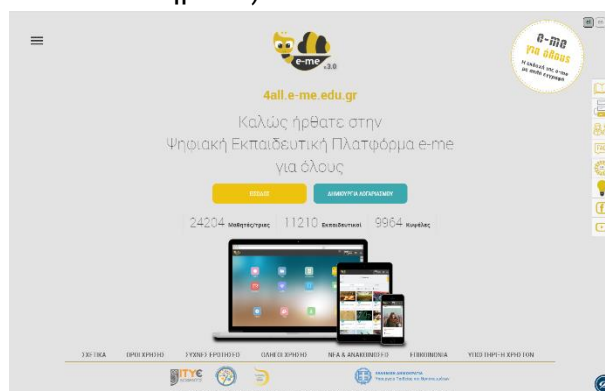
e-me v3.0

e-me για όλους

4all.e-me.edu.gr

Καλώς ήρθατε στην
Ψηφιακή Εκπαιδευτική Πλατφόρμα e-me
για όλους

ΕΙΣΟΔΟΣ
ΔΗΜΙΟΥΡΓΙΑ ΛΟΓΑΡΙΑΣΜΟΥ

24204 Μαθητές/τριες | 11210 Εκπαιδευτικοί | 9904 Κυψέλες

ΣΧΕΤΙΚΑ | ΟΡΟΙ ΧΡΗΣΗΣ | ΣΥΧΝΕΣ ΕΡΩΤΗΣΕΙΣ | ΟΔΗΓΟΙ ΧΡΗΣΗΣ | ΝΕΑ & ΑΝΑΚΟΙΝΩΣΕΙΣ | ΕΠΙΚΟΙΝΩΝΙΑ | ΥΠΟΣΤΗΡΙΞΗ ΧΡΗΣΤΩΝ

ITYE

ΕΛΛΗΝΙΚΗ ΔΗΜΟΚΡΑΤΙΑ
Υπουργείο Παιδείας και Θρησκευμάτων